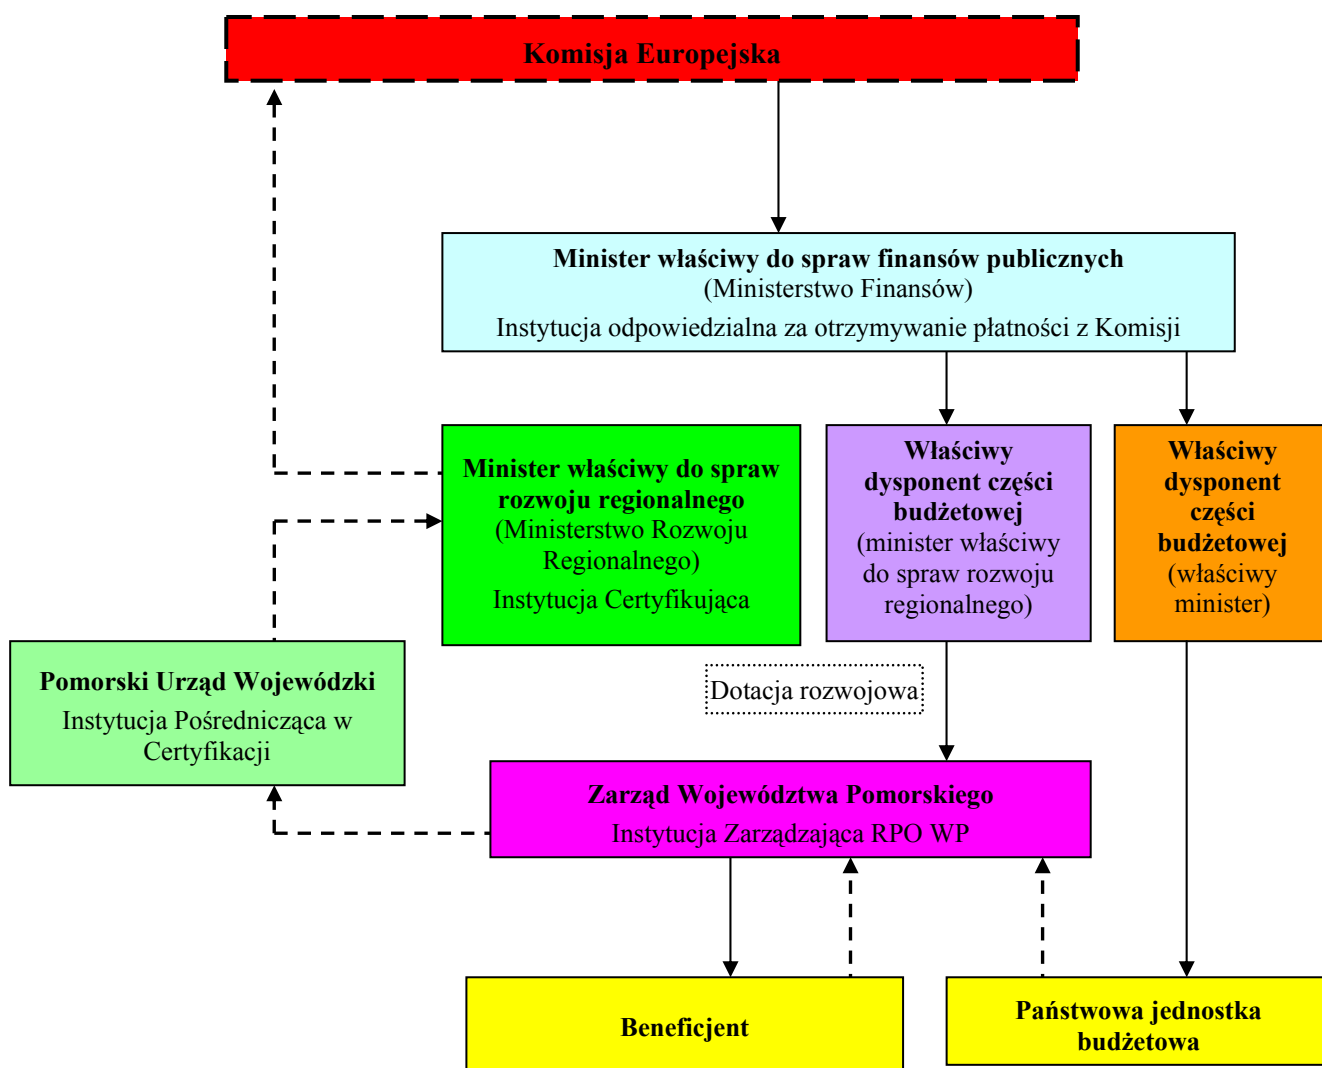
Komisja Europejska

Minister właściwy do spraw finansów publicznych
(Ministerstwo Finansów)
Instytucja odpowiedzialna za otrzymywanie płatności z Komisji

Minister właściwy do spraw rozwoju regionalnego
(Ministerstwo Rozwoju Regionalnego)
Instytucja Certyfikująca

Właściwy dysponent części budżetowej
(minister właściwy do spraw rozwoju regionalnego)

Właściwy dysponent części budżetowej
(właściwy minister)

Pomorski Urząd Wojewódzki
Instytucja Pośrednicząca w Certyfikacji

Dotacja rozwojowa

Zarząd Województwa Pomorskiego
Instytucja Zarządzająca RPO WP

Beneficjent

Państwowa jednostka budżetowa